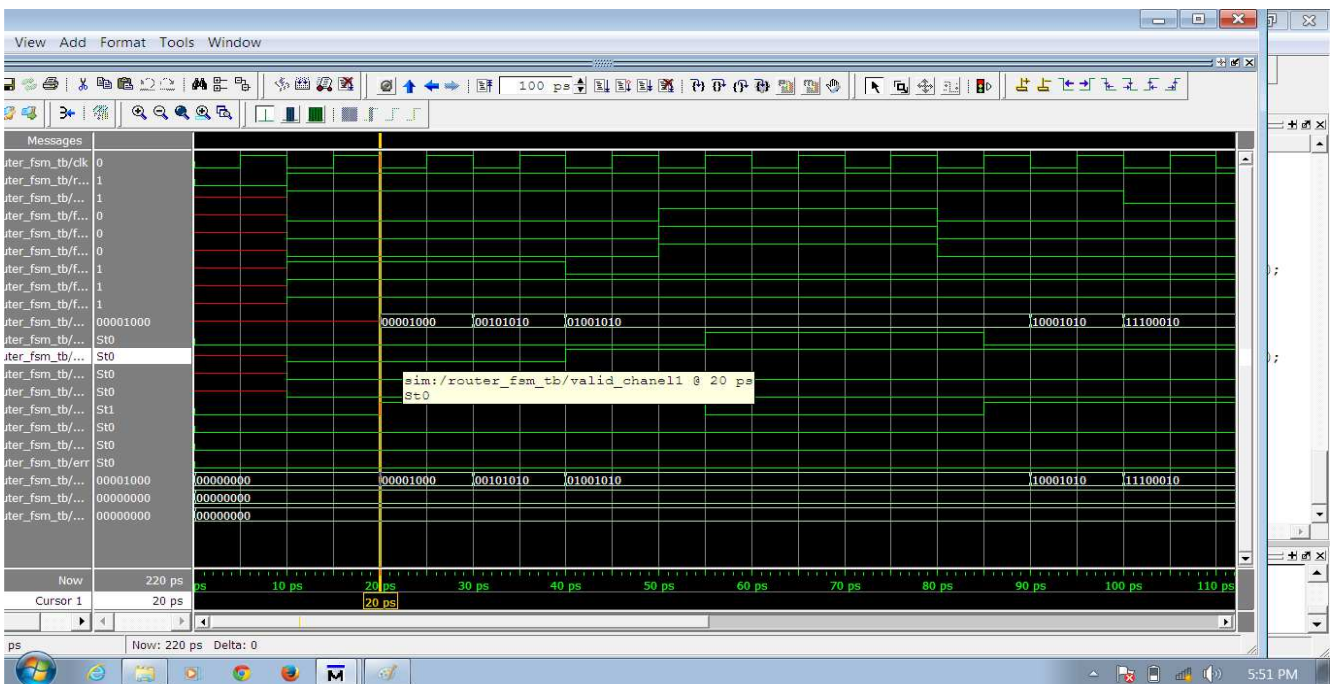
View Add Format Tools Window

100 ps

Messages

uter_fsm_tb/clk 0
uter_fsm_tb/r... 1
uter_fsm_tb/... 1
uter_fsm_tb/f... 0
uter_fsm_tb/f... 0
uter_fsm_tb/f... 0
uter_fsm_tb/f... 1
uter_fsm_tb/f... 1
uter_fsm_tb/f... 1
uter_fsm_tb/... 00001000
uter_fsm_tb/... St0
uter_fsm_tb/... St0
uter_fsm_tb/... St0
uter_fsm_tb/... St0
uter_fsm_tb/... St1
uter_fsm_tb/... St0
uter_fsm_tb/... St0
uter_fsm_tb/err St0
uter_fsm_tb/... 00001000
uter_fsm_tb/... 00000000
uter_fsm_tb/... 00000000

00001000 00101010 01001010 10001010 11100010

sim:/router_fsm_tb/valid_chanel1 @ 20 ps
St0

00000000 00001000 00101010 01001010 10001010 11100010
00000000
00000000

Now 220 ps
Cursor 1 20 ps

ps 10 ps 20 ps 30 ps 40 ps 50 ps 60 ps 70 ps 80 ps 90 ps 100 ps 110 ps
20 ps

ps Now: 220 ps Delta: 0

);
);

5:51 PM